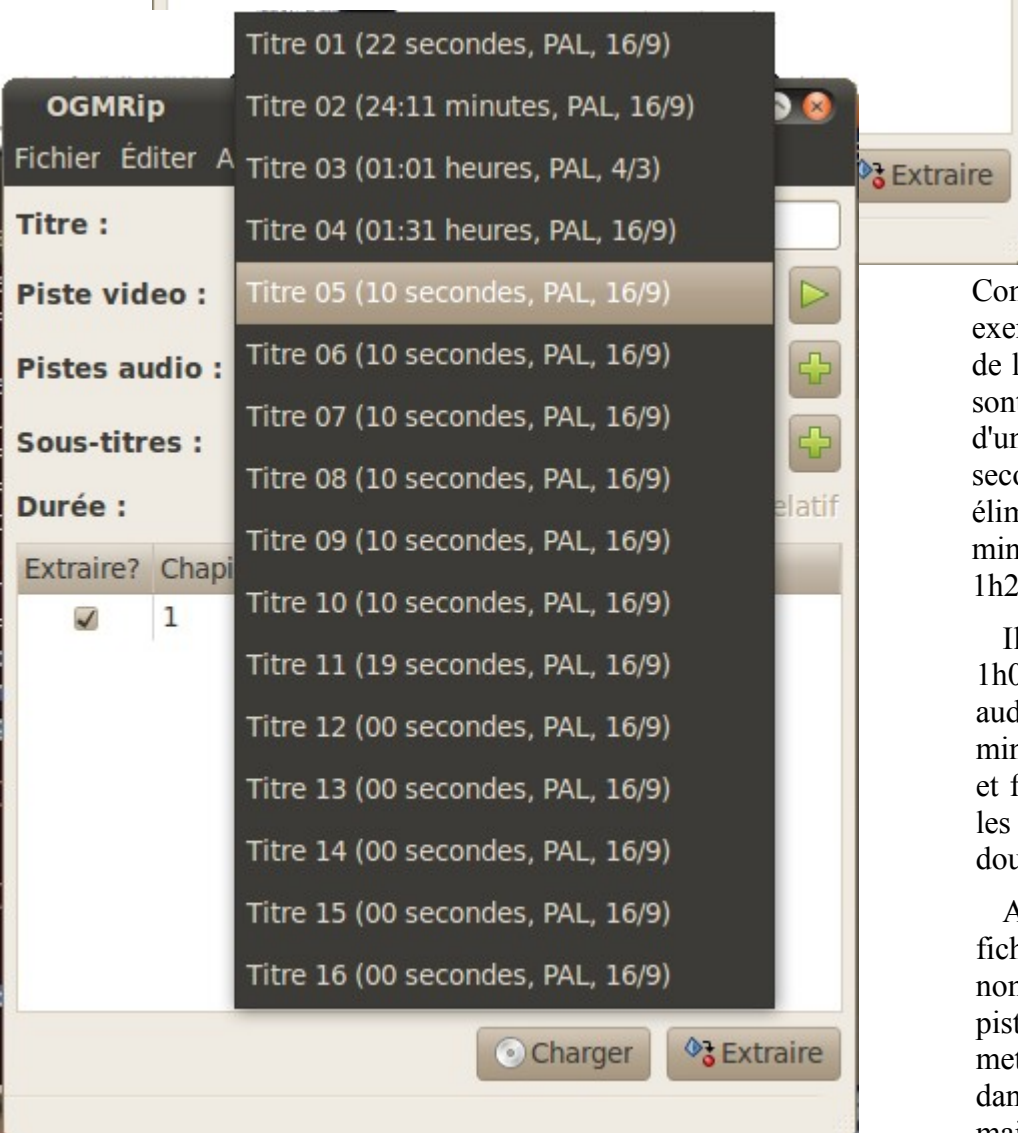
Titre 01 (22 secondes, PAL, 16/9)
Titre 02 (24:11 minutes, PAL, 16/9)
Titre 03 (01:01 heures, PAL, 4/3)
Titre 04 (01:31 heures, PAL, 16/9)
Titre 05 (10 secondes, PAL, 16/9)
Titre 06 (10 secondes, PAL, 16/9)
Titre 07 (10 secondes, PAL, 16/9)
Titre 08 (10 secondes, PAL, 16/9)
Titre 09 (10 secondes, PAL, 16/9)
Titre 10 (10 secondes, PAL, 16/9)
Titre 11 (19 secondes, PAL, 16/9)
Titre 12 (00 secondes, PAL, 16/9)
Titre 13 (00 secondes, PAL, 16/9)
Titre 14 (00 secondes, PAL, 16/9)
Titre 15 (00 secondes, PAL, 16/9)
Titre 16 (00 secondes, PAL, 16/9)

OGMRip
Fichier Éditer A
Titre :
Piste video :
Pistes audio :
Sous-titres :
Durée :
elatif
Extraire? Chapi
1
Charger
Extraire
Extraire

Cor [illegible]
exe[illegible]
de l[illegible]
son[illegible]
d'un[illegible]
seco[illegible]
élin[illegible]
min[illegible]
1h2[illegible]

Il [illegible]
1h0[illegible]
aud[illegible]
min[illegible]
et f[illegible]
les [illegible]
dou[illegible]

A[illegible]
fich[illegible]
non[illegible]
pist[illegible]
met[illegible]
dan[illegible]
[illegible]